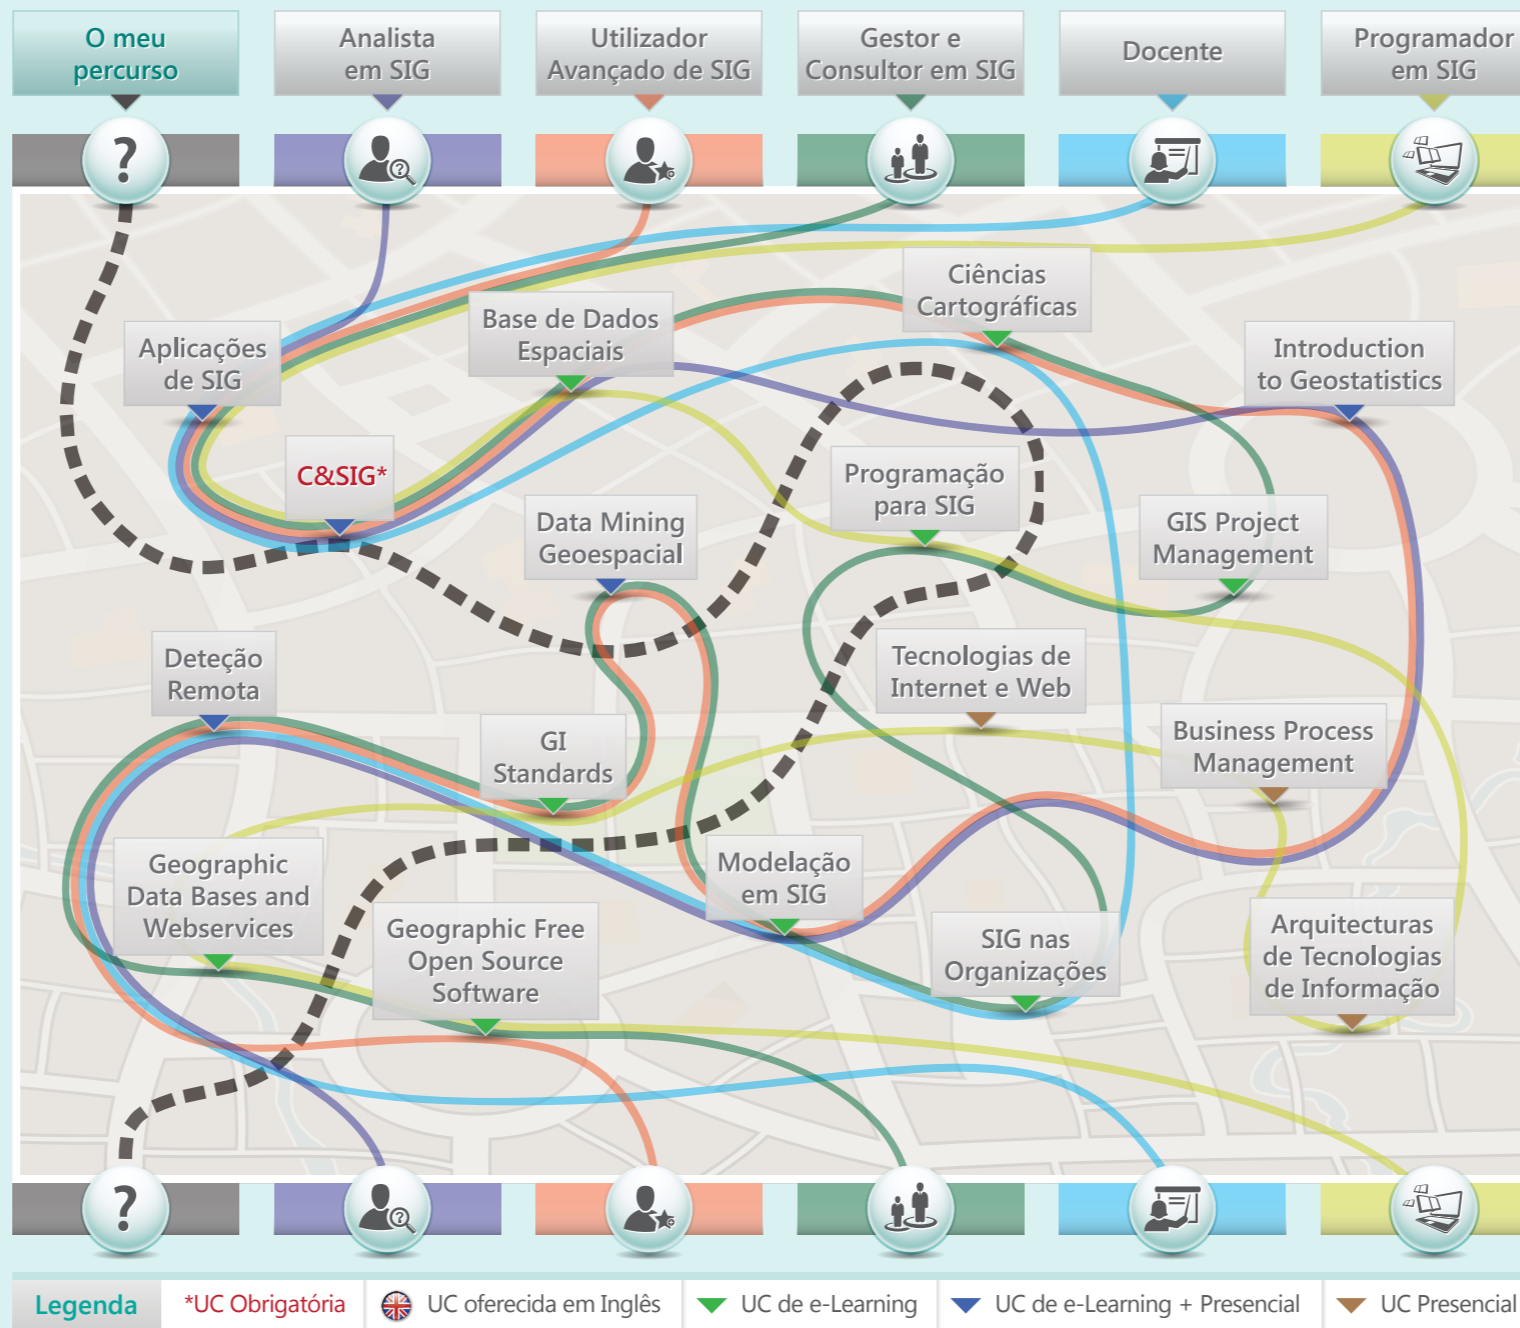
O meu percurso

Analista em SIG

Utilizador Avançado de SIG

Gestor e Consultor em SIG

Docente

Programador em SIG

?

Ciências Cartográficas

Base de Dados Espaciais

Aplicações de SIG

Introduction to Geostatistics

C&SIG*

Programação para SIG

Data Mining Geoespacial

GIS Project Management

Tecnologias de Internet e Web

Deteção Remota

GI Standards

Business Process Management

Modelação em SIG

Geographic Data Bases and Webservices

Geographic Free Open Source Software

SIG nas Organizações

Arquitecturas de Tecnologias de Informação

?

Legenda | *UC Obrigatória | UC oferecida em Inglês | UC de e-Learning | UC de e-Learning + Presencial | UC Presencial